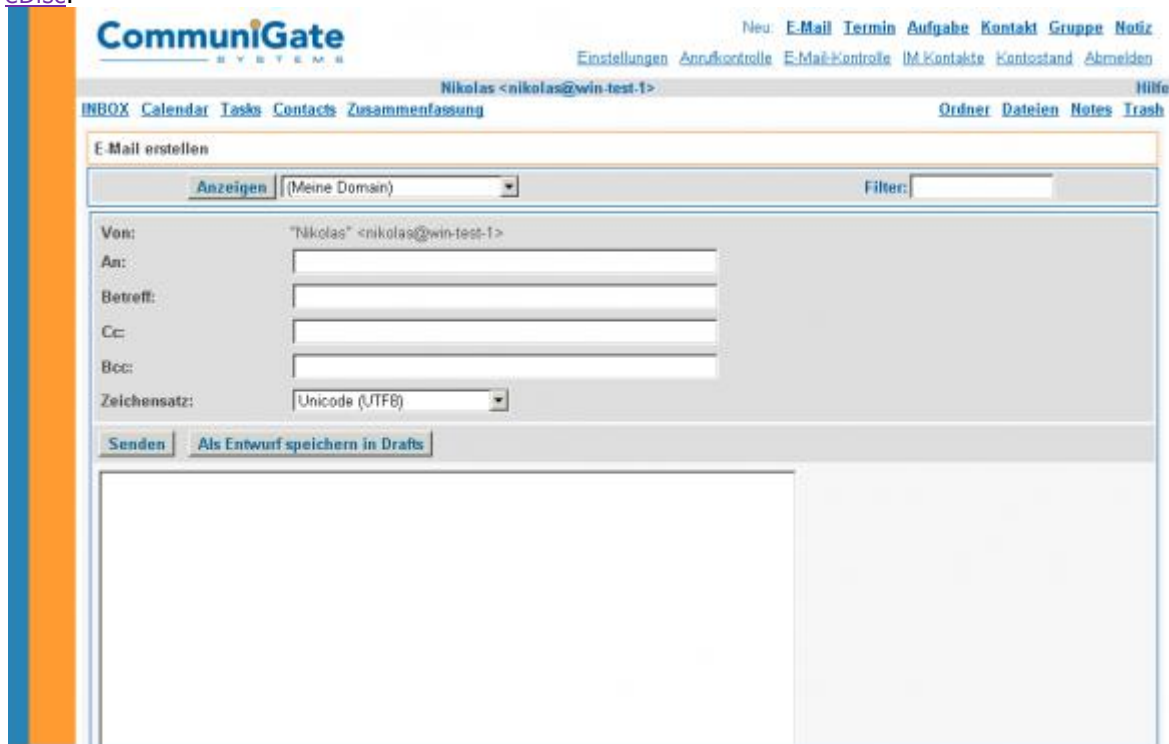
CommuniGate
SYSTEMS

Neu: E-Mail Termin Aufgabe Kontakt Gruppe Notiz
Einstellungen Anrufkontrolle E-Mail-Kontrolle IM-Kontakte Kontostand Abmelden

Nikolas <nikolas@win-test-1>
Hilfe

INBOX Calendar Tasks Contacts Zusammenfassung
Ordner Dateien Notes Trash

E-Mail erstellen

Anzeigen (Meine Domain)
Filter:

Von: "Nikolas" <nikolas@win-test-1>
An:
Betreff:
Cc:
Bcc:
Zeichensatz: Unicode (UTF8)

Senden Als Entwurf speichern in Drafts